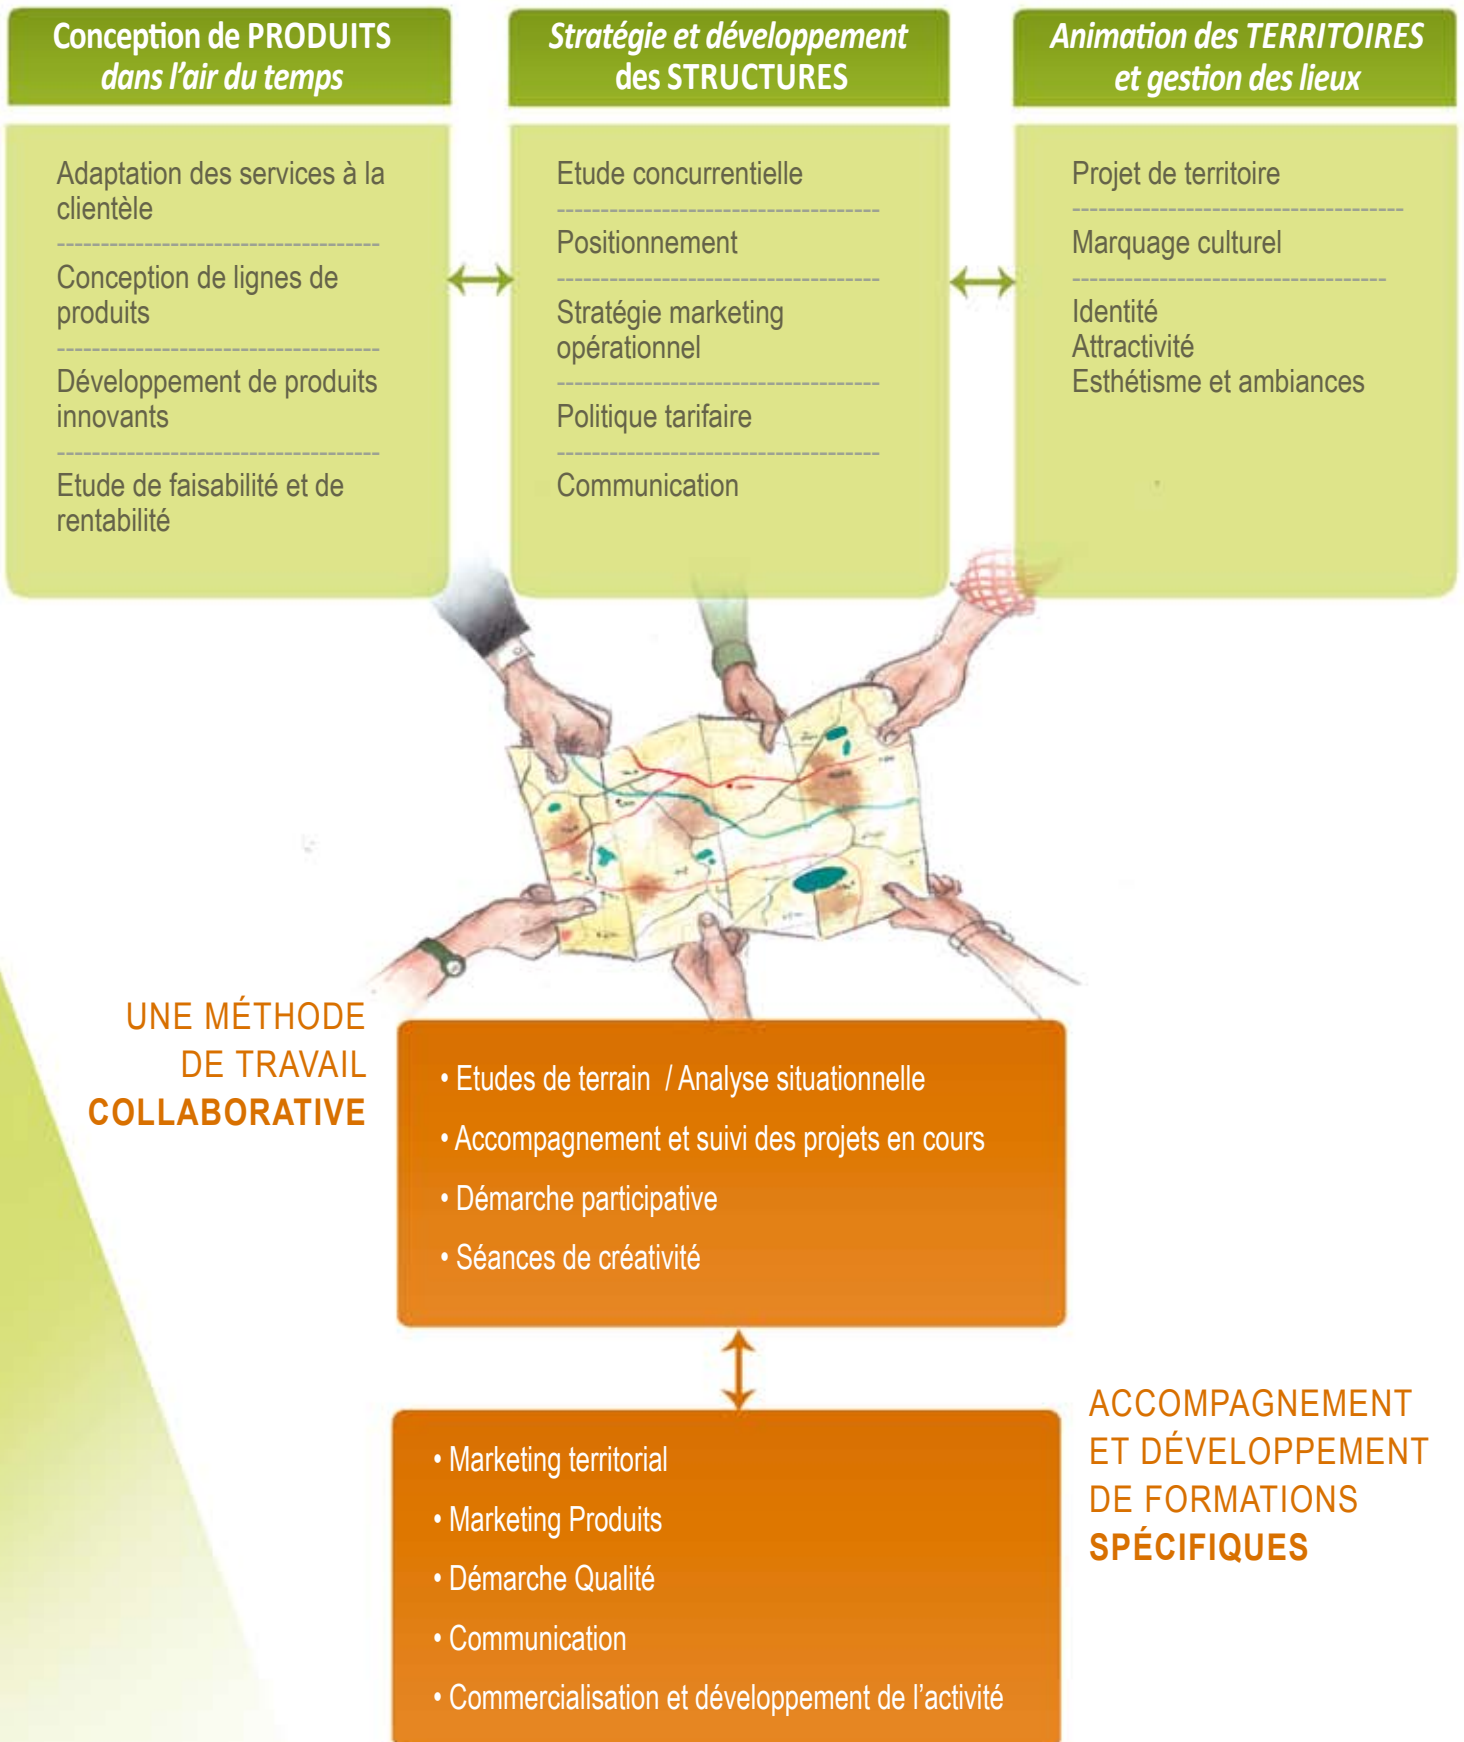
Conception de PRODUITS
dans l'air du temps

Adaptation des services à la clientèle

Conception de lignes de produits

Développement de produits innovants

Etude de faisabilité et de rentabilité

Stratégie et développement
des STRUCTURES

Etude concurrentielle

Positionnement

Stratégie marketing opérationnel

Politique tarifaire

Communication

Animation des TERRITOIRES
et gestion des lieux

Projet de territoire

Marquage culturel

Identité
Attractivité
Esthétisme et ambiances

UNE MÉTHODE
DE TRAVAIL
COLLABORATIVE

• Etudes de terrain / Analyse situationnelle
• Accompagnement et suivi des projets en cours
• Démarche participative
• Séances de créativité

• Marketing territorial
• Marketing Produits
• Démarche Qualité
• Communication
• Commercialisation et développement de l'activité

ACCOMPAGNEMENT
ET DÉVELOPPEMENT
DE FORMATIONS
SPÉCIFIQUES